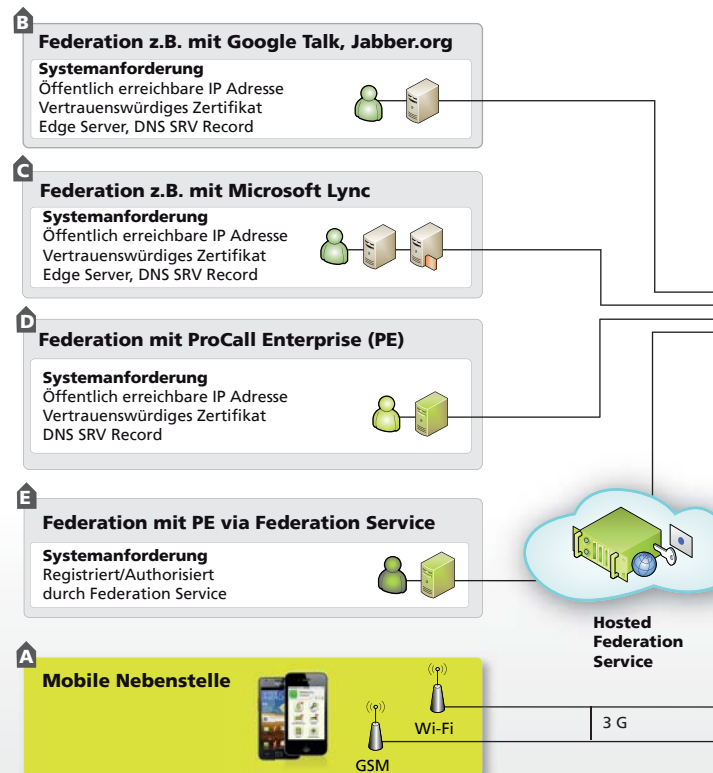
B

Federation z.B. mit Google Talk, Jabber.org

Systemanforderung
Öffentlich erreichbare IP Adresse
Vertrauenswürdiges Zertifikat
Edge Server, DNS SRV Record

C

Federation z.B. mit Microsoft Lync

Systemanforderung
Öffentlich erreichbare IP Adresse
Vertrauenswürdiges Zertifikat
Edge Server, DNS SRV Record

D

Federation mit ProCall Enterprise (PE)

Systemanforderung
Öffentlich erreichbare IP Adresse
Vertrauenswürdiges Zertifikat
DNS SRV Record

E

Federation mit PE via Federation Service

Systemanforderung
Registriert/Authorisiert
durch Federation Service

Hosted
Federation
Service

A

Mobile Nebenstelle

Wi-Fi

3 G

GSM